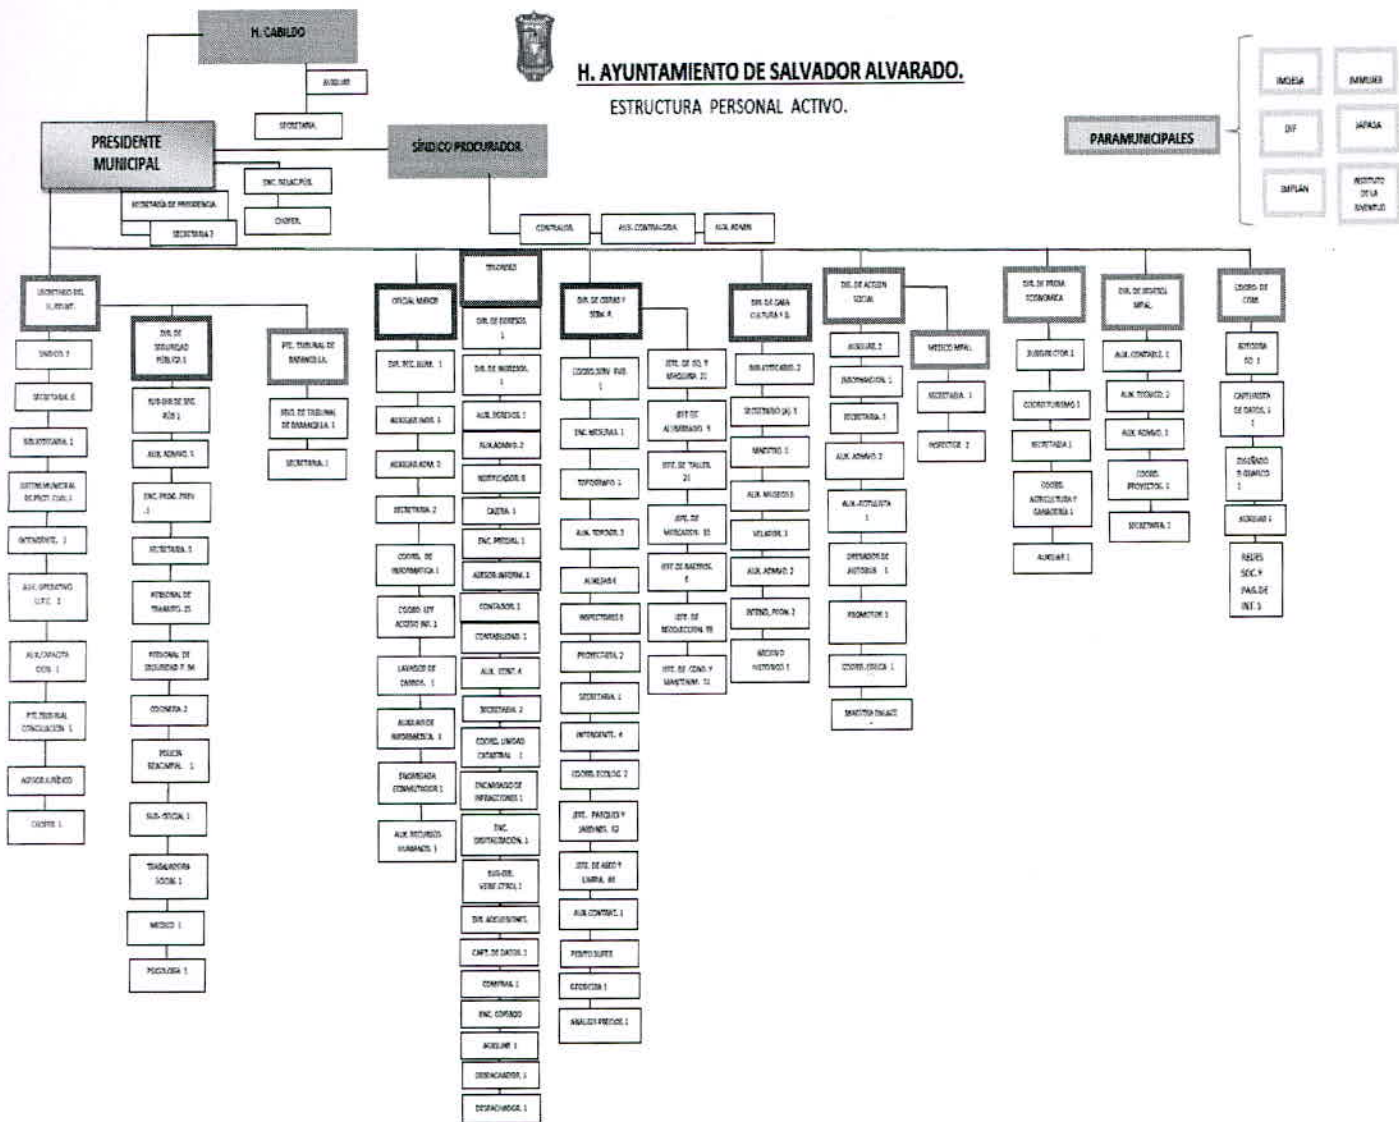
H. AYUNTAMIENTO DE SALVADOR ALVARADO.
ESTRUCTURA PERSONAL ACTIVO.

H. CABILDO
AUXILIAR
SECRETARIA
PRESIDENTE MUNICIPAL
SÍNDICO PROCURADOR
ENC. RELAC.PÚB.
CHOFER
SECRETARIA DE PRESIDENCIA
SECRETARIA 2
CONTRALOR
AUX. CONTRALORIA
AUX. ADMIN

PARAMUNICIPALES
IMDESA
INMUJER
DIF
JAPASA
IMPLAN
INSTITUTO DE LA JUVENTUD

SECRETARIO DEL H. AYUNT.
SINDICOS 7
SECRETARIA 6
SUBSECRETARIA 1
SISTEMA MUNICIPAL DE PROT. CIVIL 1
INTENDENTE 1
AUX. OPERATIVO U.P.C. 2
AUX./CAPACITACION 1
PTE. TRIBUNAL CONCILIACIÓN 1
ASESOR JURÍDICO
CHOFER 1

DIR. DE SEGURIDAD PÚBLICA 1
SUB-DIR DE SEG. PÚB 1
AUX. ADMVO. 1
ENC. PROG. PREV. 1
SECRETARIA 1
PERSONAL DE TRANSITO 25
PERSONAL DE SEGURIDAD P. 94
COCINERA 2
POLICIA ESCAMPAL 1
SUB-OFICIAL 1
TRABAJADORA SOCIAL 1
MEDICO 1
PSICOLOGA 1

PTE. TRIBUNAL DE BARANDILLA
SRIO. DE TRIBUNAL DE BARANDILLA 1
SECRETARIA 1

OFICIAL MAYOR
DIR. REC. HUM. 1
AUXILIAR INDS. 1
AUXILIAR ADM. 3
SECRETARIA 2
COORD. DE INFORMATICA 1
COORD. LEY ACCESO INF. 1
LAVADOR DE CARROS 1
AUXILIAR DE INFORMATICA 1
ENCARGADA CONMUTADOR 1
AUX. RECURSOS HUMANOS 1

TESORERO
DIR. DE EGRESOS 1
DIR. DE INGRESOS 1
AUX. EGRESOS 1
AUX. ADMVO. 2
NOTIFICADOR 8
CAJERA 1
ENC. PREDIAL 1
ASESOR INFORM. 1
CONTADOR 1
CONTABILIDAD 1
AUX. CONT. 4
SECRETARIA 2
COORD. UNIDAD CATASTRAL 1
ENCARGADO DE INFRACCIONES 1
ENC. DIGITALIZACIÓN 1
SUB-DIR. VERIF. CTROL 1
DIR. ADQUISICIONES
CAPT. DE DATOS 1
COMPRAS 1
ENC. COPIADO
AUXILIAR 1
DESPACHADOR 1
DESPACHADOR 1

DIR. DE OBRAS Y SERV. P.
COORD. SERV. PUB. 1
ENC. MECANICA 1
TOPOGRAFO 1
AUX. TOPOGR. 2
AUXILIAR 4
INSPECTORES 8
PROYECTISTA 2
SECRETARIA 1
INTENDENTE 4
COORD. ECOLOG. 2
JEFE. PARQUES Y JARDINES 62
JEFE. DE ASEO Y LIMPIA 86
AUX. CONTRAT. 1
PERITO SUPER.
COCINERA 1
ANALISIS PRECIOS 1
JEFE. DE EQ. Y MAQUINA. 21
JEFE DE ALUMBRADO 9
JEFE. DE TALLER 21
JEFE. DE MERCADOS 15
JEFE DE RASTROS 6
JEFE. DE RECOLECCIÓN 78
JEFE. DE CONS. Y MANTENIM. 71

DIR. DE CASA CULTURA Y D.
BIBLIOTECARIO 2
SECRETARIO (A) 1
MAESTRO 1
AUX. MUSEO 1
VELADOR 1
AUX. ADMVO. 2
INTEND. PROM. 2
ARCHIVO HISTORICO 1

DIR. DE ACCION SOCIAL
AUXILIAR 2
INFORMACION 1
SECRETARIA 1
AUX. ADMVO. 2
AUX.-ACTIVISTA 1
OPERADOR DE AUTOBUS 1
PROMOTOR 1
COORD. ESPEC. 1
MAESTRO BALLET
MEDICO MPAL.
SECRETARIA 1
INSPECTOR 2

DIR. DE PROM. ECONOMICA
SUBDIRECTOR 1
COORD. TURISMO 1
SECRETARIA 1
COORD. AGRICULTURA Y GANADERIA 1
AUXILIAR 1

DIR. DE DESARROLLO MPAL.
AUX. CONTABLE 1
AUX. TECNICO 2
AUX. ADMVO. 1
COORD. PROYECTOS 1
SECRETARIA 1

COORD. DE COM.
FOTOGRA. FO. 1
CAPTURISTA DE DATOS 1
DISEÑADO R GRAFICO 1
AUXILIAR 1
REDES SOC. Y PAG. DE INT. 1